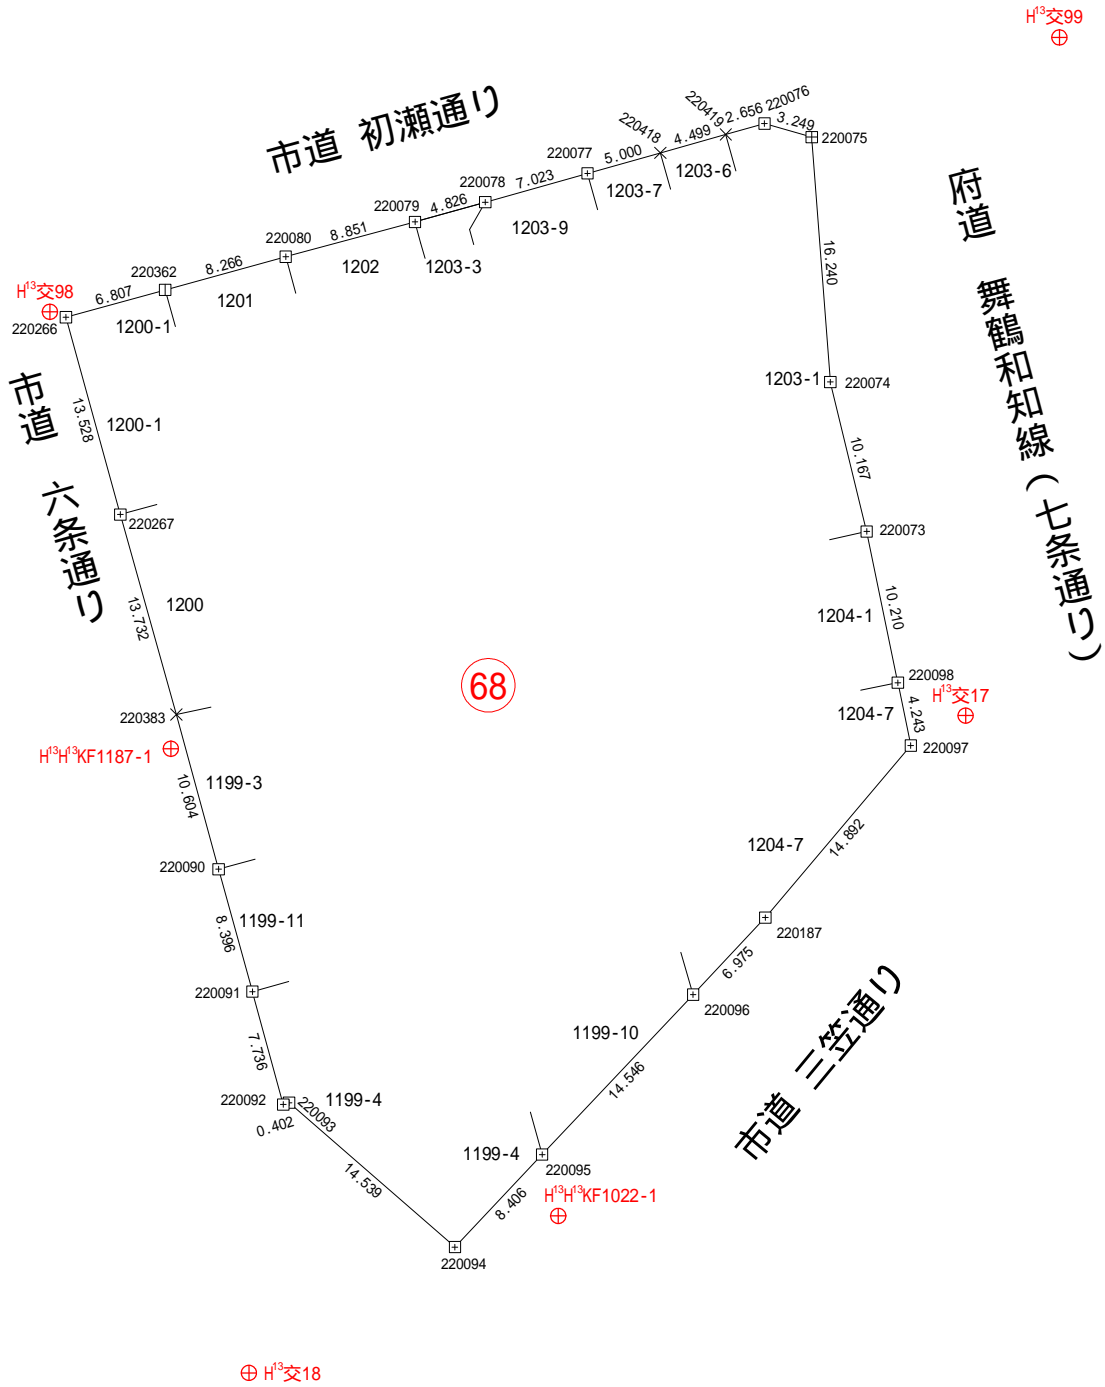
H$^{13}$交99

市道 初瀬通り

府道

舞鶴和知線（七条通り）

市道

六条通り

市道 三笠通り

220419 2.656 220076
220418 4.499 3.249
220077 5.000 220075
220078 7.023 1203-6
220079 4.826 1203-7
220080 8.851 1203-9
220362 8.266 1202 1203-3
H$^{13}$交98 6.807 1201
220266 1200-1

16.240
1203-1 220074

13.528 1200-1

10.167

220267 220073

13.732 1200 10.210

1204-1

68

220098
H$^{13}$交17
1204-7 4.243
220383 220097
H$^{13}$H$^{13}$KF1187-1

10.604 1199-3

14.892
1204-7

220090

8.396 1199-11

220187
6.975

220091 220096

7.736 1199-10

14.546

220092 1199-4
0.402 220093

1199-4
220095
14.539 H$^{13}$H$^{13}$KF1022-1
8.406

220094

H$^{13}$交18